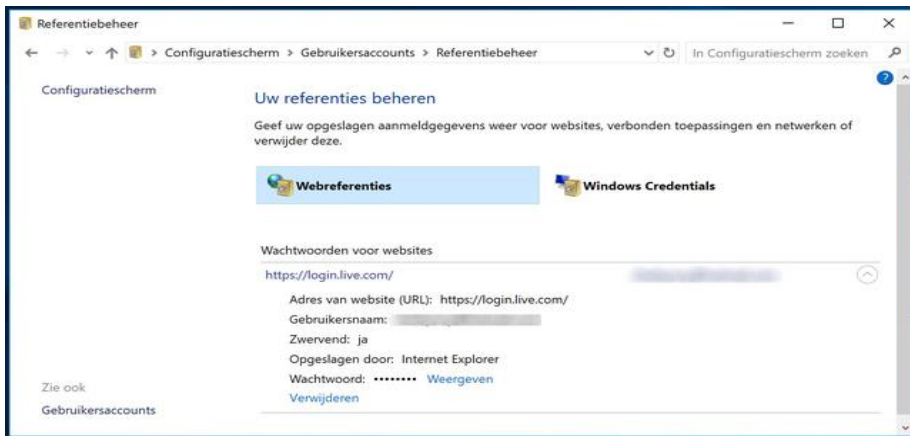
Referentiebeheer

> Configuratiescherm > Gebruikersaccounts > Referentiebeheer

In Configuratiescherm zoeken

Configuratiescherm

Uw referenties beheren

Geef uw opgeslagen aanmeldgegevens weer voor websites, verbonden toepassingen en netwerken of verwijder deze.

Webreferenties

Windows Credentials

Wachtwoorden voor websites

https://login.live.com/ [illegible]

Adres van website (URL): https://login.live.com/

Gebruikersnaam: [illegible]

Zwervend: ja

Opgeslagen door: Internet Explorer

Wachtwoord: •••••••• Weergeven

Verwijderen

Zie ook

Gebruikersaccounts